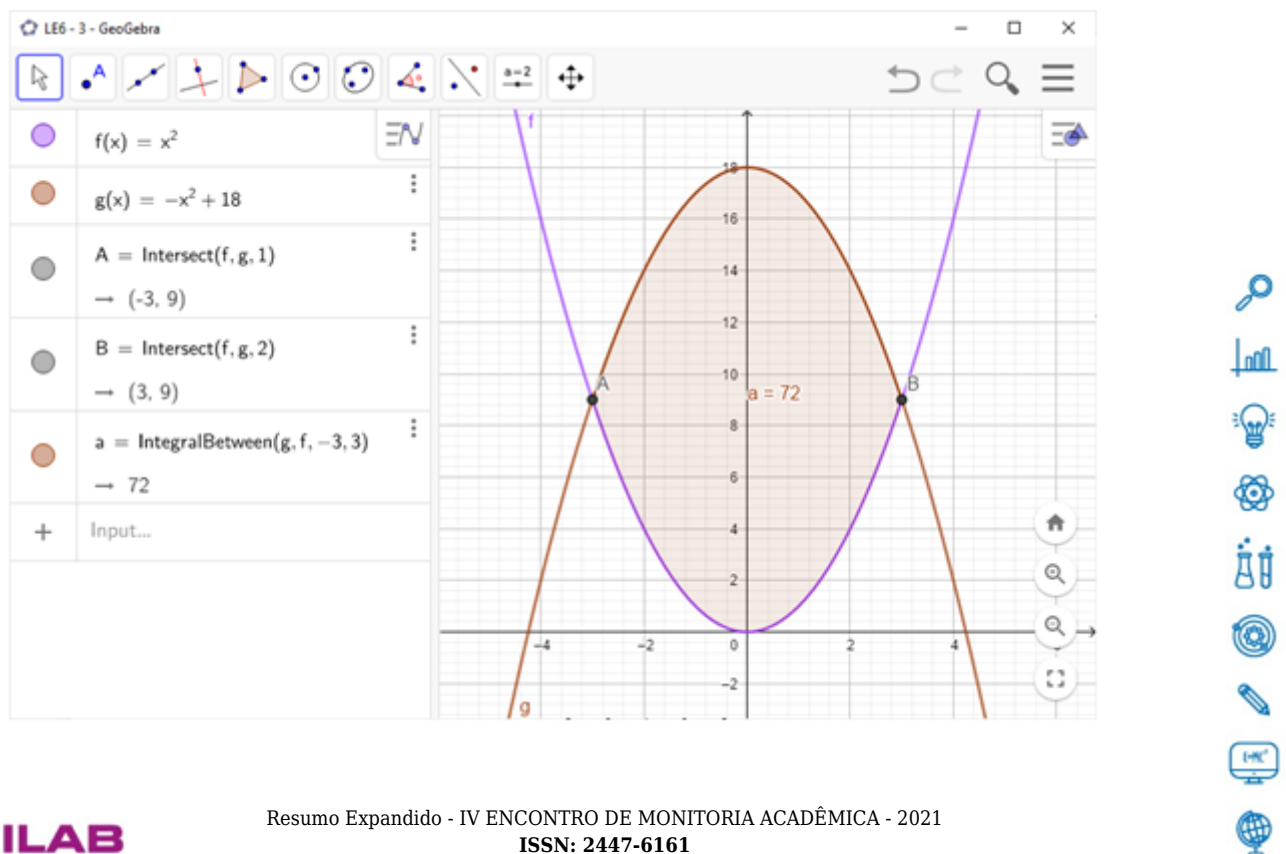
LE6 - 3 - GeoGebra

a=2

$f(x) = x^2$

$g(x) = -x^2 + 18$

A = Intersect(f, g, 1)
→ (-3, 9)

B = Intersect(f, g, 2)
→ (3, 9)

a = IntegralBetween(g, f, −3, 3)
→ 72

Input...

f
18
16
14
12
10
8
6
4
2
−4
−2
0
2
4
−2
A
B
a = 72
g

ILAB

Resumo Expandido - IV ENCONTRO DE MONITORIA ACADÊMICA - 2021
ISSN: 2447-6161